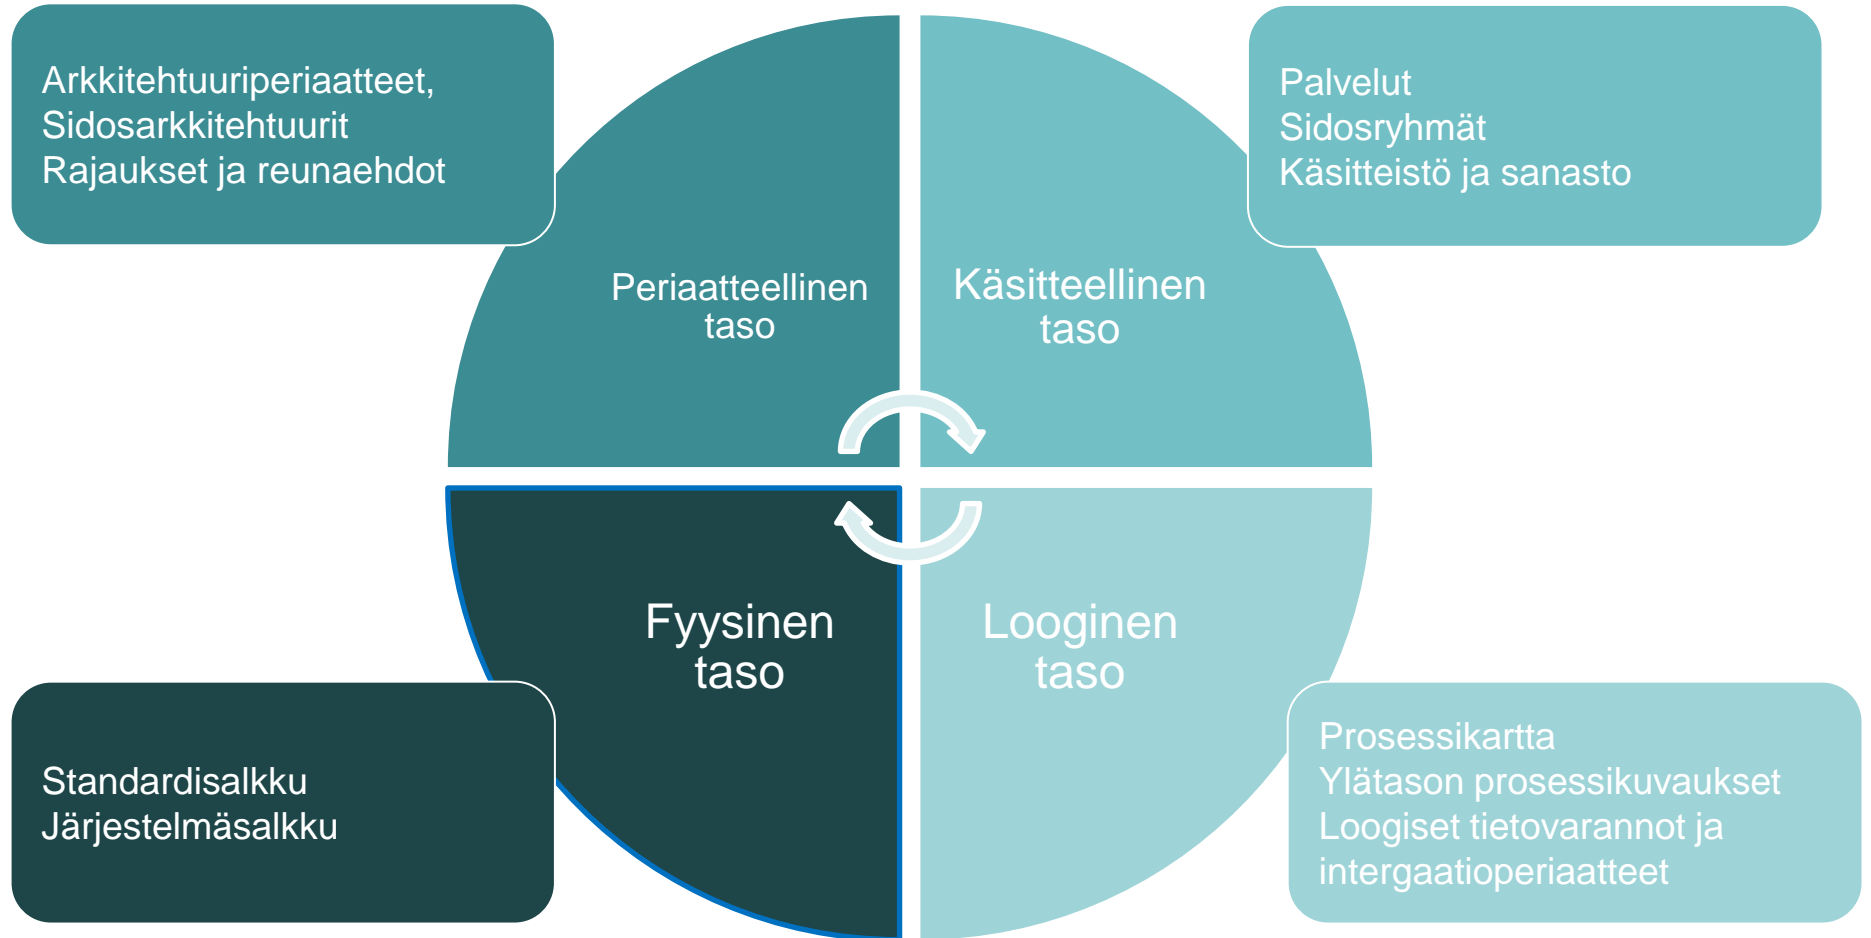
Arkkitehtuuriperiaatteet,
Sidosarkkitehtuurit
Rajaukset ja reunaehdot

Palvelut
Sidosryhmät
Käsitteistö ja sanasto

Periaatteellinen taso

Käsitteellinen taso

Fyysinen taso

Looginen taso

Standardisalkku
Järjestelmäsalkku

Prosessikartta
Ylätason prosessikuvaukset
Loogiset tietovarannot ja intergaatioperiaatteet